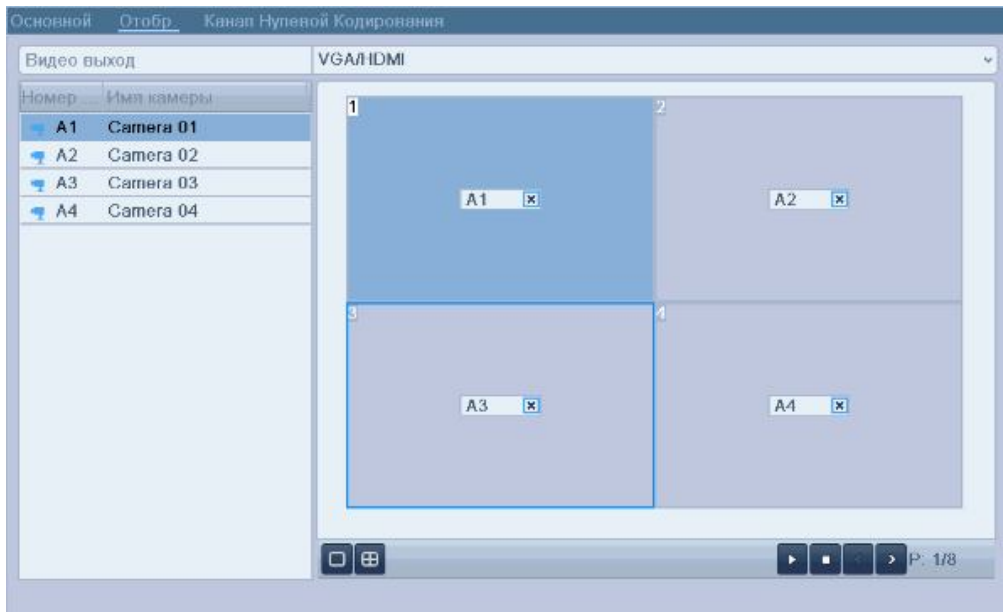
Основной Отобр. Канал Нулевой Кодирования

Видео выход VGA/HDMI

| Номер | Имя камеры |
|---|---|
| A1 | Camera 01 |
| A2 | Camera 02 |
| A3 | Camera 03 |
| A4 | Camera 04 |

1
A1
2
A2
3
A3
4
A4

P: 1/8